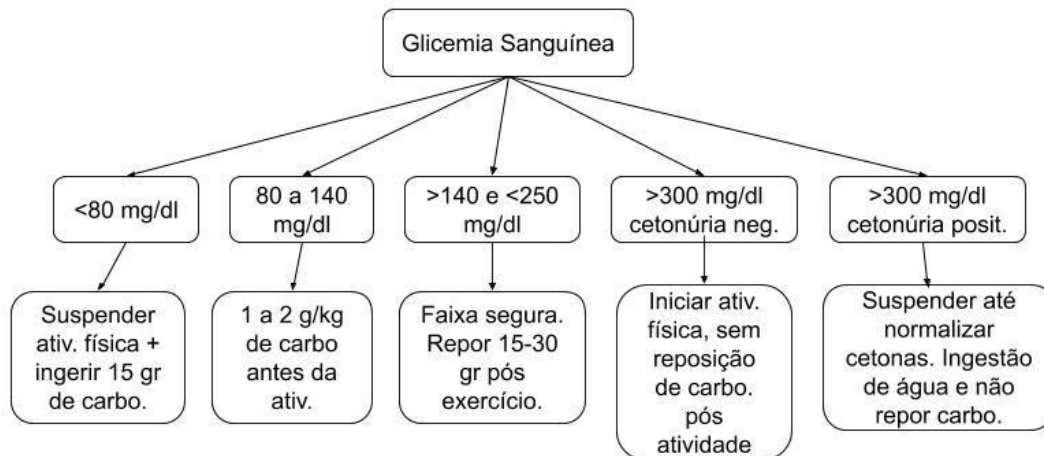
Glicemia Sanguínea

<80 mg/dl

80 a 140 mg/dl

>140 e <250 mg/dl

>300 mg/dl cetonúria neg.

>300 mg/dl cetonúria posit.

Suspender ativ. física + ingerir 15 gr de carbo.

1 a 2 g/kg de carbo antes da ativ.

Faixa segura. Repor 15-30 gr pós exercício.

Iniciar ativ. física, sem reposição de carbo. pós atividade

Suspender até normalizar cetonas. Ingestão de água e não repor carbo.